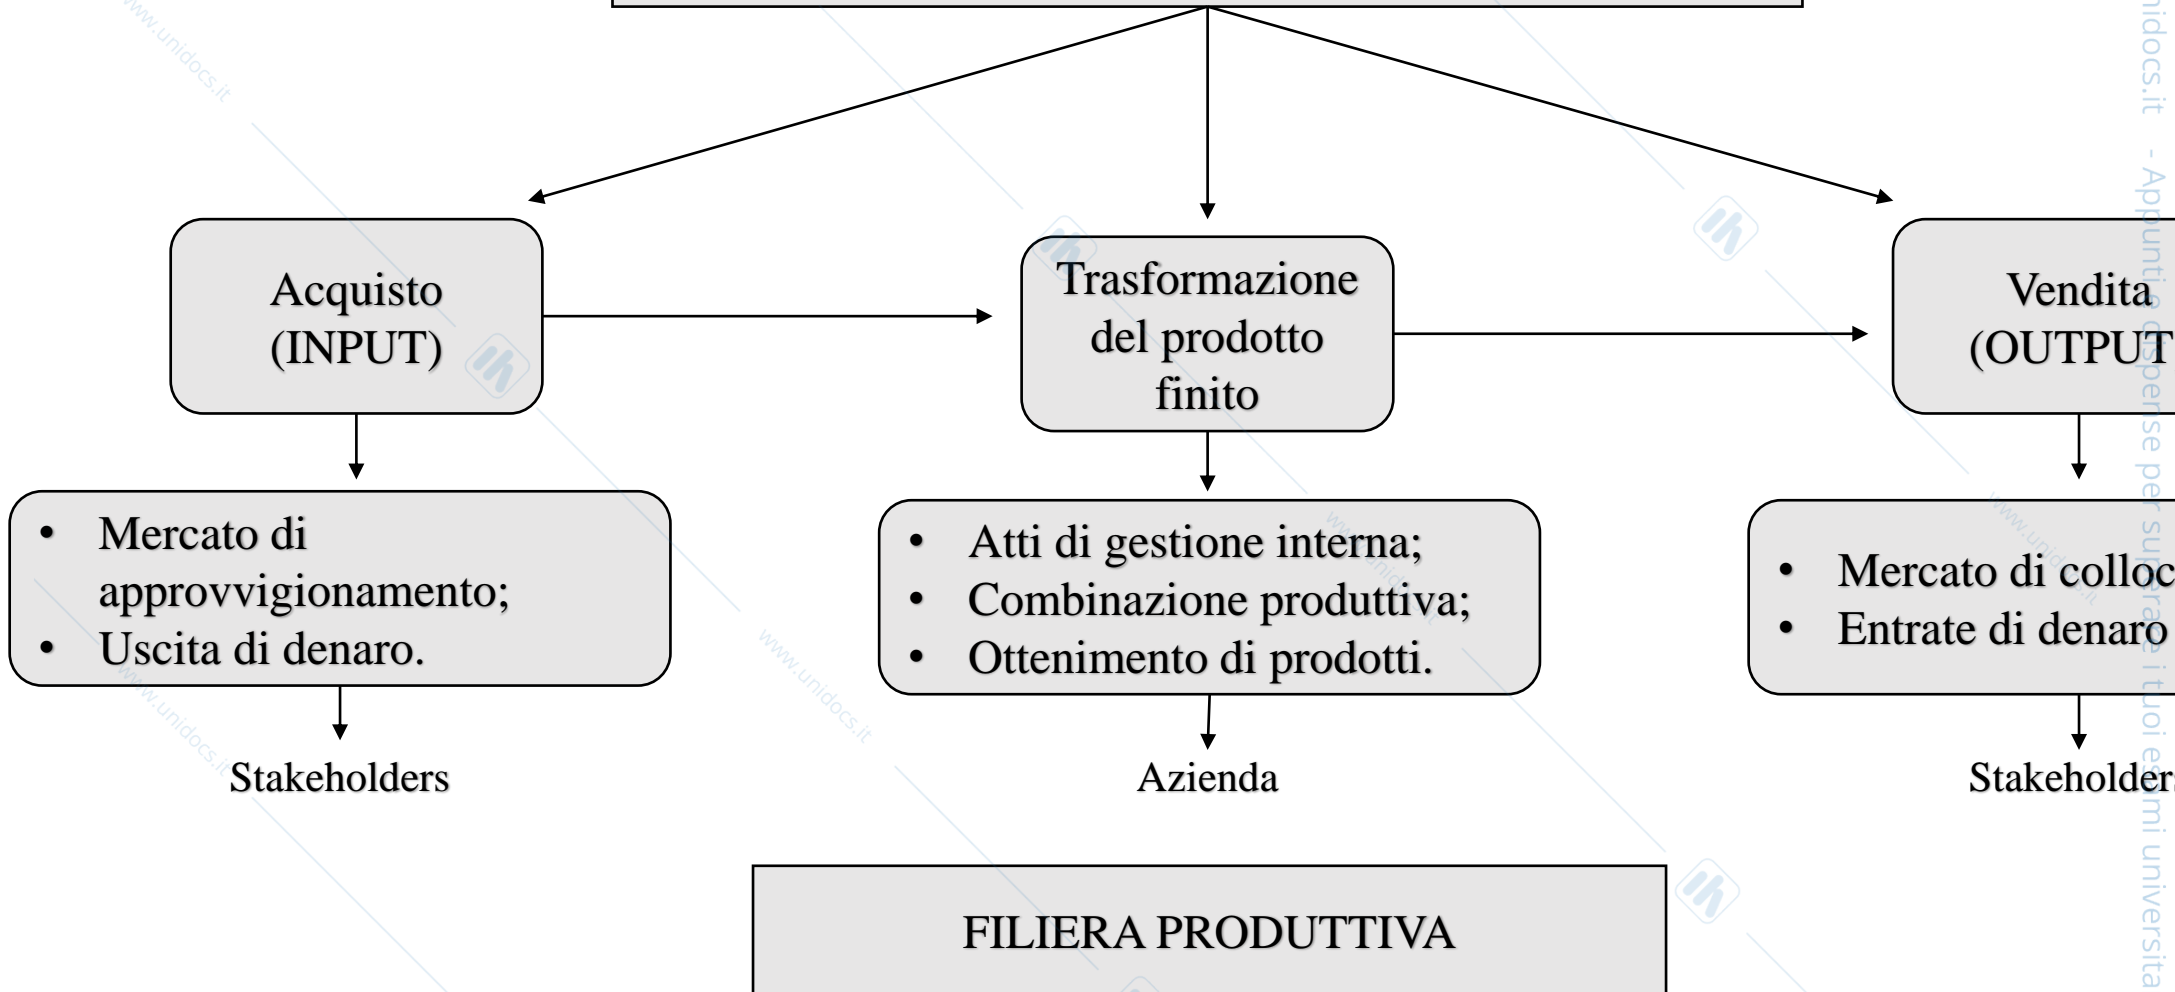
Acquisto (INPUT)

Trasformazione del prodotto finito

Vendita (OUTPUT

• Mercato di approvvigionamento;
• Uscita di denaro.

• Atti di gestione interna;
• Combinazione produttiva;
• Ottenimento di prodotti.

• Mercato di colloc
• Entrate di denaro

Stakeholders

Azienda

Stakeholder

FILIERA PRODUTTIVA

www.unidocs.it

www.unidocs.it

www.unidocs.it

www.unidocs.it

www.unidocs.it

www.unidocs.it

idocs.it - Appunti e dispense per superare i tuoi esami universita